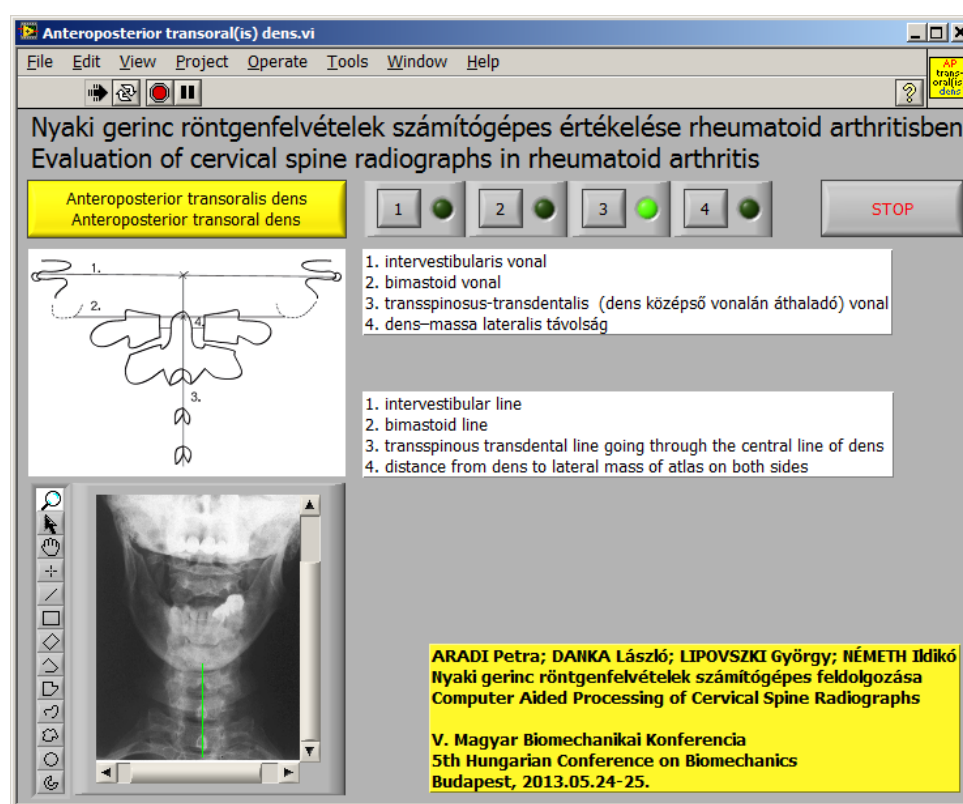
Anteroposterior transoral(is) dens.vi

File Edit View Project Operate Tools Window Help

AP trans-oral(is) dens

?

Nyaki gerinc röntgenfelvételek számítógépes értékelése rheumatoid arthritisben
Evaluation of cervical spine radiographs in rheumatoid arthritis

Anteroposterior transoralis dens
Anteroposterior transoral dens

1 2 3 4

STOP

1. 2. 4 3.

1. intervestibularis vonal
2. bimastoid vonal
3. transspinosus-transdentalis (dens középső vonalán áthaladó) vonal
4. dens–massa lateralis távolság

1. intervestibular line
2. bimastoid line
3. transspinous transdental line going through the central line of dens
4. distance from dens to lateral mass of atlas on both sides

ARADI Petra; DANKA László; LIPOVSZKI György; NÉMETH Ildikó
Nyaki gerinc röntgenfelvételek számítógépes feldolgozása
Computer Aided Processing of Cervical Spine Radiographs

V. Magyar Biomechanikai Konferencia
5th Hungarian Conference on Biomechanics
Budapest, 2013.05.24-25.